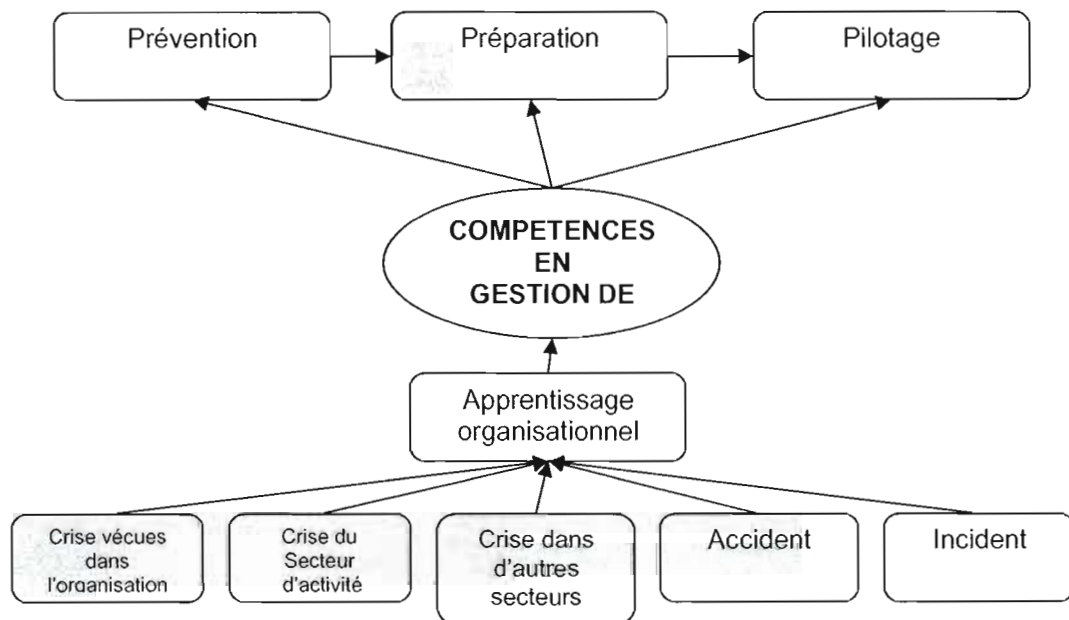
Prévention

Préparation

Pilotage

COMPETENCES
EN
GESTION DE

Apprentissage organisationnel

Crise vécues dans l'organisation

Crise du Secteur d'activité

Crise dans d'autres secteurs

Accident

Incident